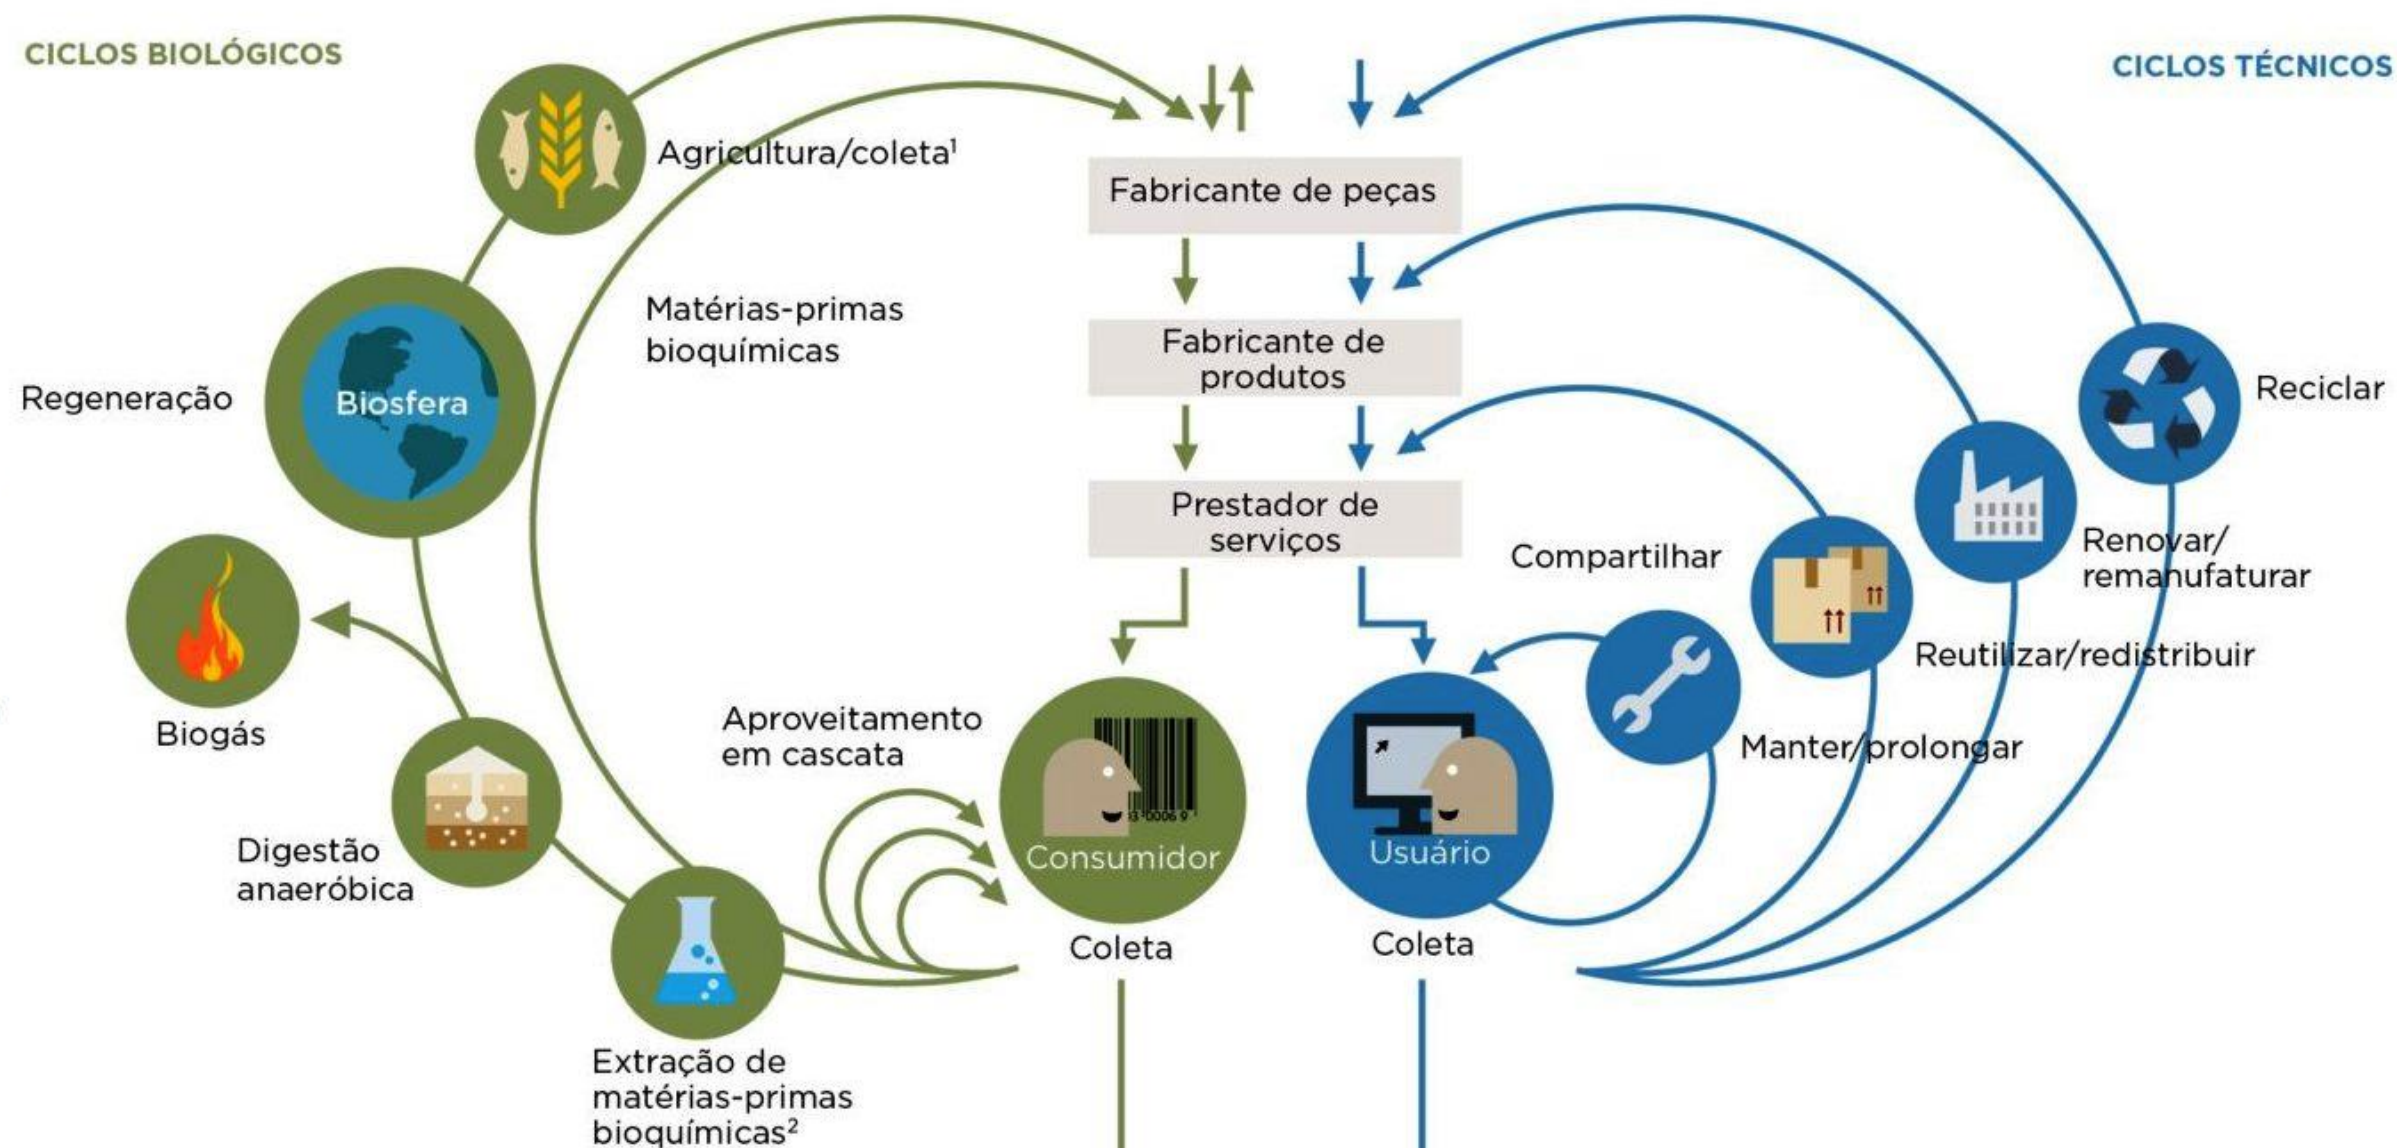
CICLOS BIOLÓGICOS

CICLOS TÉCNICOS

Agricultura/coleta$^1$

Fabricante de peças

Matérias-primas bioquímicas

Fabricante de produtos

Regeneração

Biosfera

Prestador de serviços

Reciclar

Compartilhar

Renovar/ remanufaturar

Biogás

Reutilizar/redistribuir

Aproveitamento em cascata

Manter/prolongar

Digestão anaeróbica

Consumidor

Usuário

Coleta

Coleta

Extração de matérias-primas bioquímicas$^2$